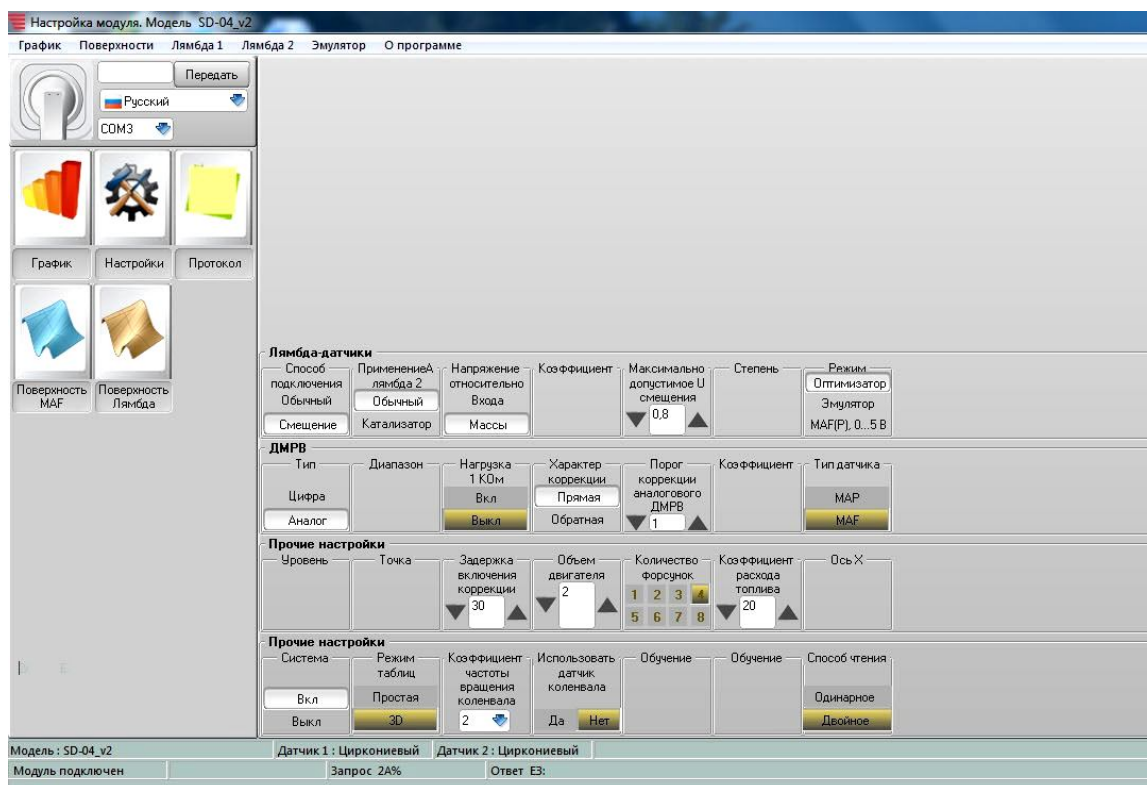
Настройка модуля. Модель SD-04_v2

График Поверхности Лямбда 1 Лямбда 2 Эмулятор О программе

Передать
Русский
COM3

График
Настройки
Протокол
Поверхность MAF
Поверхность Лямбда

Лямбда-датчики

Способ подключения
Обычный
Смещение

ПрименениеА лямбда 2
Обычный
Катализатор

Напряжение относительно
Входа
Массы

Коэффициент

Максимально допустимое U смещения
0,8

Степень

Режим
Оптимизатор
Эмулятор
MAF(P), 0...5 В

ДМРВ

Тип
Цифра
Аналог

Диапазон

Нагрузка 1 КОм
Вкл
Выкл

Характер коррекции
Прямая
Обратная

Порог коррекции аналогового ДМРВ
1

Коэффициент

Тип датчика
MAP
MAF

Прочие настройки

Уровень

Точка

Задержка включения коррекции
30

Объем двигателя
2

Количество форсунок
1 2 3 4
5 6 7 8

Коэффициент расхода топлива
20

Ось X

Прочие настройки

Система
Вкл
Выкл

Режим таблиц
Простая
3D

Коэффициент частоты вращения коленвала
2

Использовать датчик коленвала
Да Нет

Обучение

Обучение

Способ чтения
Одинарное
Двойное

Модель : SD-04_v2
Датчик 1 : Циркониевый
Датчик 2 : Циркониевый
Модуль подключен
Запрос 2A%
Ответ E3: